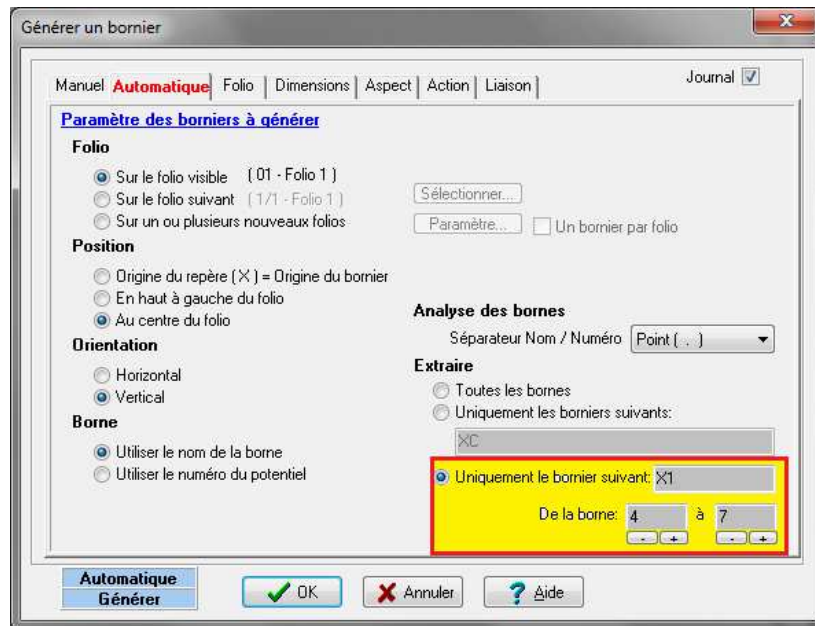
Générer un bornier

Manuel | Automatique | Folio | Dimensions | Aspect | Action | Liaison

Journal

Paramètre des borniers à générer

Folio

Sur le folio visible (01 - Folio 1)
Sur le folio suivant (1/1 - Folio 1)
Sur un ou plusieurs nouveaux folios

Sélectionner...
Paramètre...
Un bornier par folio

Position

Origine du repère (X) = Origine du bornier
En haut à gauche du folio
Au centre du folio

Orientation

Horizontal
Vertical

Borne

Utiliser le nom de la borne
Utiliser le numéro du potentiel

Analyse des bornes

Séparateur Nom / Numéro Point ( . )

Extraire

Toutes les bornes
Uniquement les borniers suivants:
XC

Uniquement le bornier suivant: X1

De la borne: 4 à 7

- + - +

Automatique
Générer

OK
Annuler
Aide